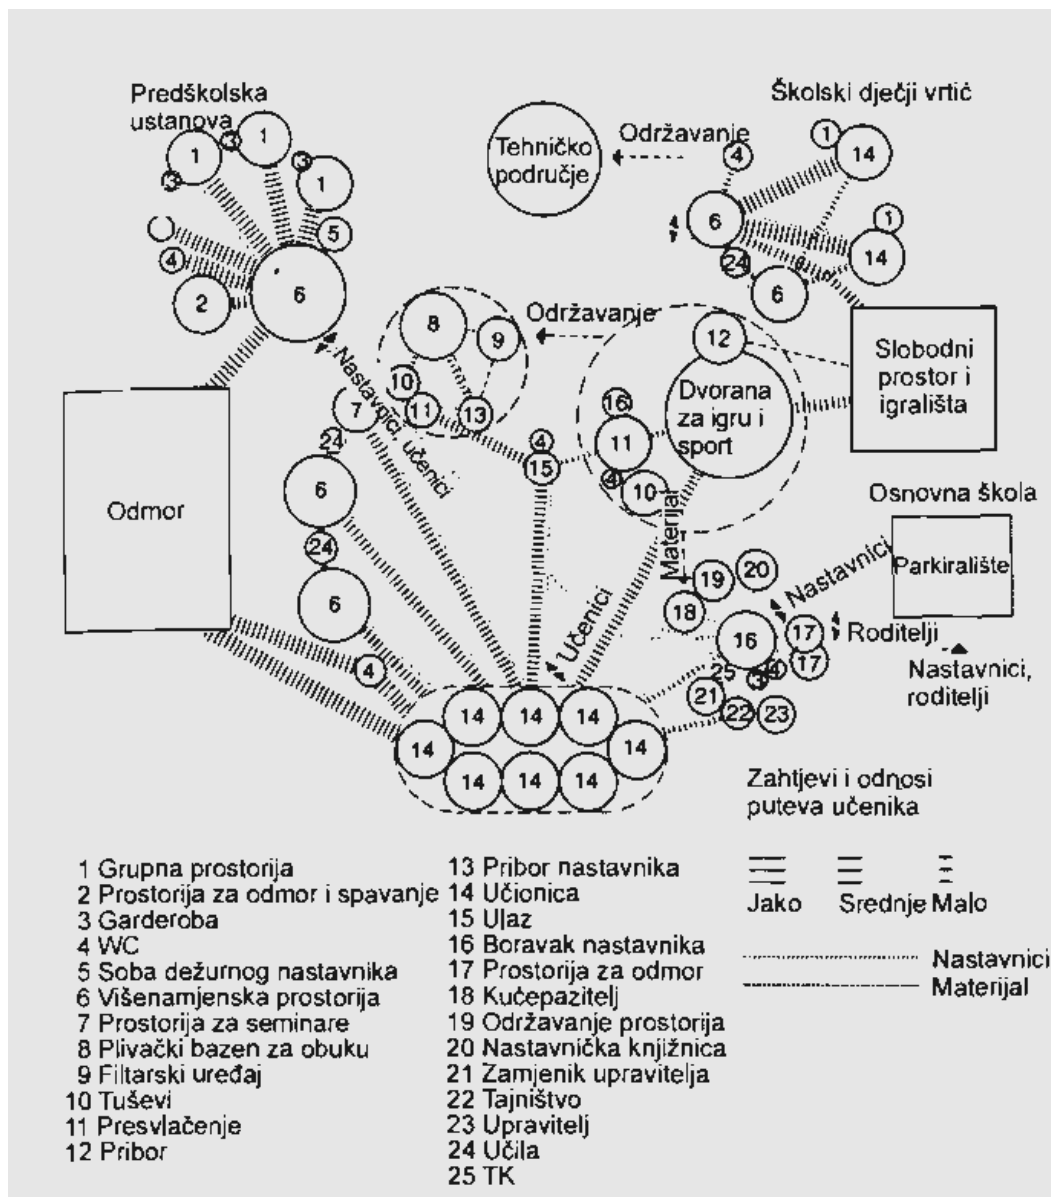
Predškolska ustanova

1 3 1 3 1 3 5 4 2 6

Tehničko područje

Održavanje

Školski dječji vrtić

1 14 4 6 1 14 24 6

Održavanje

8 9 10 11 13 7 Nastavnici, učenici

12 Dvorana za igru i sport

Slobodni prostor i igrališta

16 11 4 15 4 10

Odmor

24 6 24 6

Materijal

Osnovna škola

Parkiralište

19 20 18 Nastavnici

16 17 17 Roditelji

Nastavnici, roditelji

Učenici

4 25 3 4 21 22 23

14 14 14 14 14 14 14 14

Zahtjevi i odnosi puteva učenika

1 Grupna prostorija
2 Prostorija za odmor i spavanje
3 Garderoba
4 WC
5 Soba dežurnog nastavnika
6 Višenamjenska prostorija
7 Prostorija za seminare
8 Plivački bazen za obuku
9 Filtarski uređaj
10 Tuševi
11 Presvlačenje
12 Pribor

13 Pribor nastavnika
14 Učionica
15 Ulaz
16 Boravak nastavnika
17 Prostorija za odmor
18 Kućepazitelj
19 Održavanje prostorija
20 Nastavnička knjižnica
21 Zamjenik upravitelja
22 Tajništvo
23 Upravitelj
24 Učila
25 TK

Jako Srednje Malo

Nastavnici
Materijal